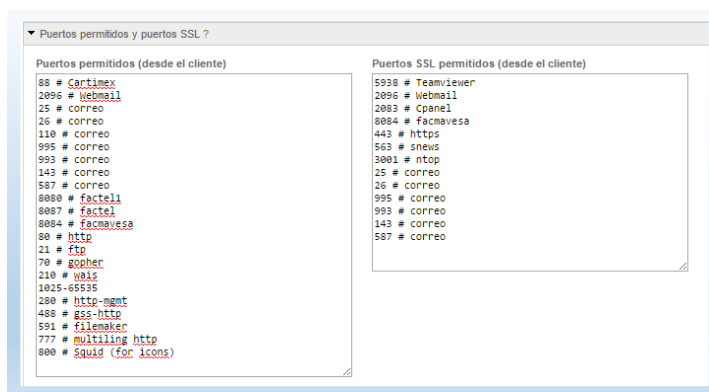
▼ Puertos permitidos y puertos SSL ?

Puertos permitidos (desde el cliente)

88 # Cartimex
2096 # Webmail
25 # correo
26 # correo
110 # correo
995 # correo
993 # correo
143 # correo
587 # correo
8080 # facte11
8087 # factel
8084 # facmavesa
80 # http
21 # ftp
70 # gopher
210 # wais
1025-65535
280 # http-mgmt
488 # gss-http
591 # filemaker
777 # multiling http
800 # Squid (for icons)

Puertos SSL permitidos (desde el cliente)

5938 # Teamviewer
2096 # Webmail
2083 # Cpanel
8084 # facmavesa
443 # https
563 # snews
3001 # ntop
25 # correo
26 # correo
995 # correo
993 # correo
143 # correo
587 # correo